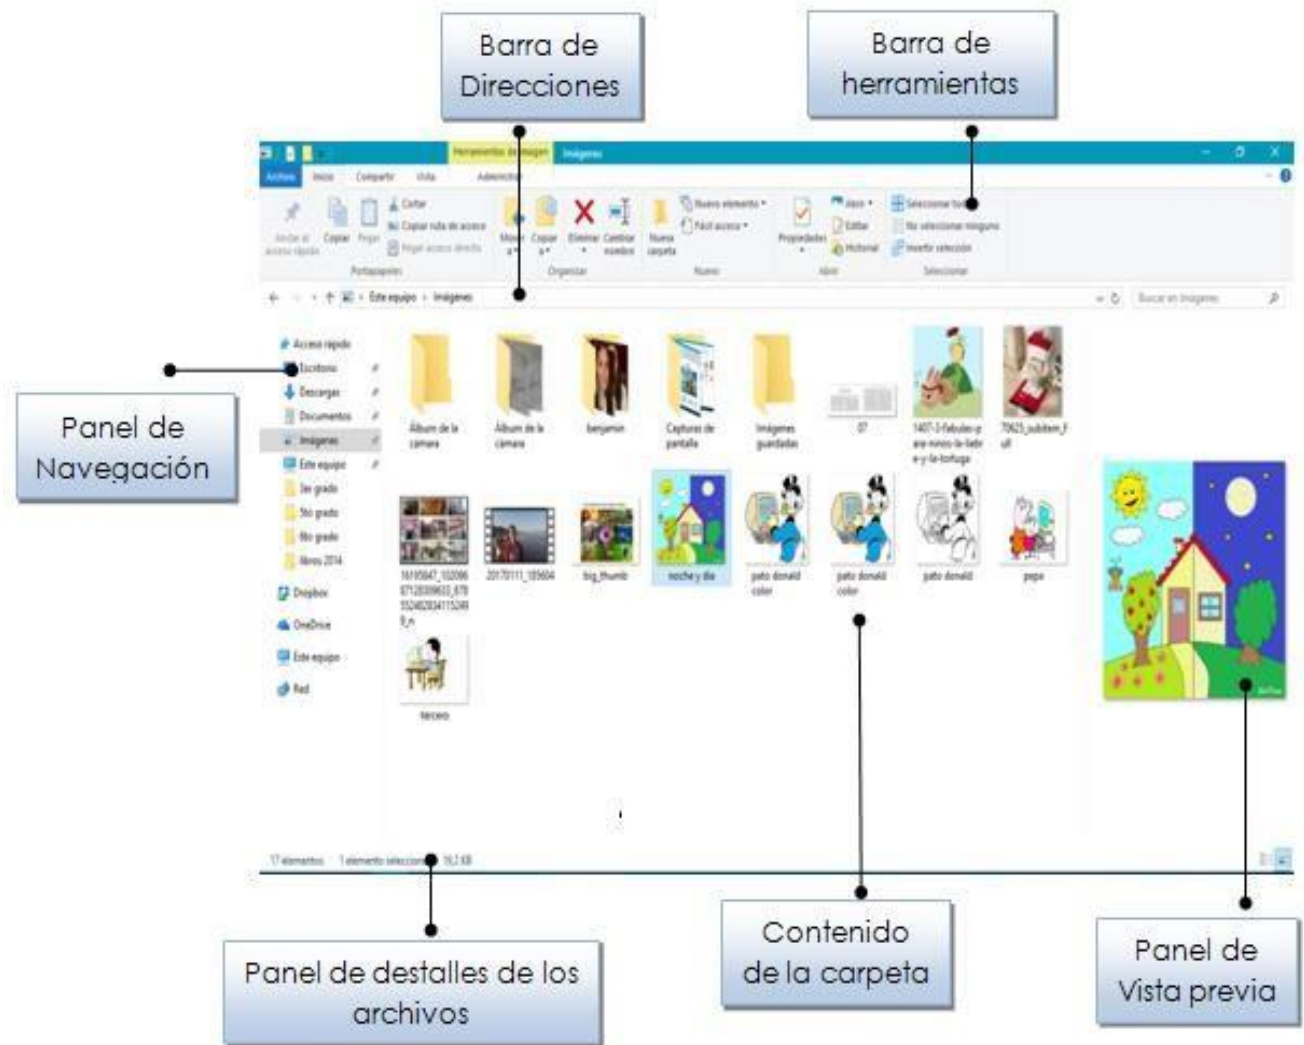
Barra de Direcciones

Barra de herramientas

Herramientas de imagen | Imágenes

Archivo | Inicio | Compartir | Vista | Administrar

Anclar al acceso rápido | Copiar | Pegar | Cortar | Copiar ruta de acceso | Pegar acceso directo | Portapapeles

Mover a | Copiar a | Eliminar | Cambiar nombre | Organizar

Nueva carpeta | Nuevo elemento | Fácil acceso | Nuevo

Propiedades | Abrir | Editar | Historial | Abrir

Seleccionar todo | No seleccionar ninguno | Invertir selección | Seleccionar

Este equipo > Imágenes

Buscar en Imágenes

Acceso rápido
Escritorio
Descargas
Documentos
Imágenes
Este equipo
3er grado
5to grado
6to grado
libros 2014
Dropbox
OneDrive
Este equipo
Red

Panel de Navegación

Álbum de la cámara
Álbum de la cámara
benjamin
Capturas de pantalla
Imágenes guardadas
07
1407-3-fabulas-para-ninos-la-liebre-y-la-tortuga
70625_subitem_full
16195047_102096 07128309633_678 5524828034115249 8_n
20170111_185604
big_thumb
noche y dia
pato donald color
pato donald color
pato donald
pepe
tercero

17 elementos | 1 elemento seleccionado 18,2 KB

Panel de destalles de los archivos

Contenido de la carpeta

Panel de Vista previa